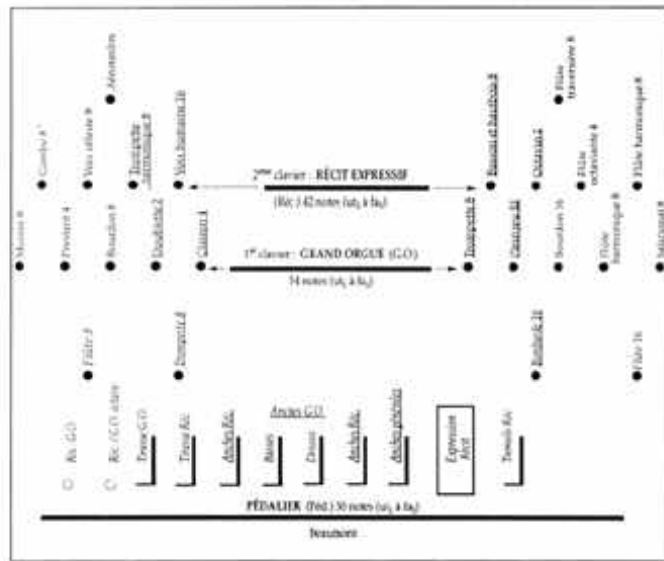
Montre 8
Cor de nuit 8
Prestant 4
Voix céleste 8
Bourdon 8
Trompette harmonique 8
Doublette 2
Voix humaine 8
Clairon 4
Voix humaine 16
Trompette 8
Basson et hautbois 8
Clairon 4
Cymbale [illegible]
Bourdon 16
Flûte harmonique 8
Flûte octaviante 4
Flûte harmonique 8
Flûte harmonique 8
Salicional 8

2ème clavier : RÉCIT EXPRESSIF
(Réc.) 42 notes (ut₁ à fa₅)

1er clavier : GRAND ORGUE (G.O)
54 notes (ut₁ à fa₅)

Flûte 8
Trompette 8
Bombarde 16
Flûte 16

Réc./G.O.
Réc./G.O. octave
Tirasse G.O.
Tirasse Réc.
Anches Réc.
Anches G.O.
Basses
Dessus
Anches Réc.
Anches générales
Expression Réc.
Trémolo Réc.

PÉDALIER (Péd.) 30 notes (ut₁ à fa₃)
Soufflerie